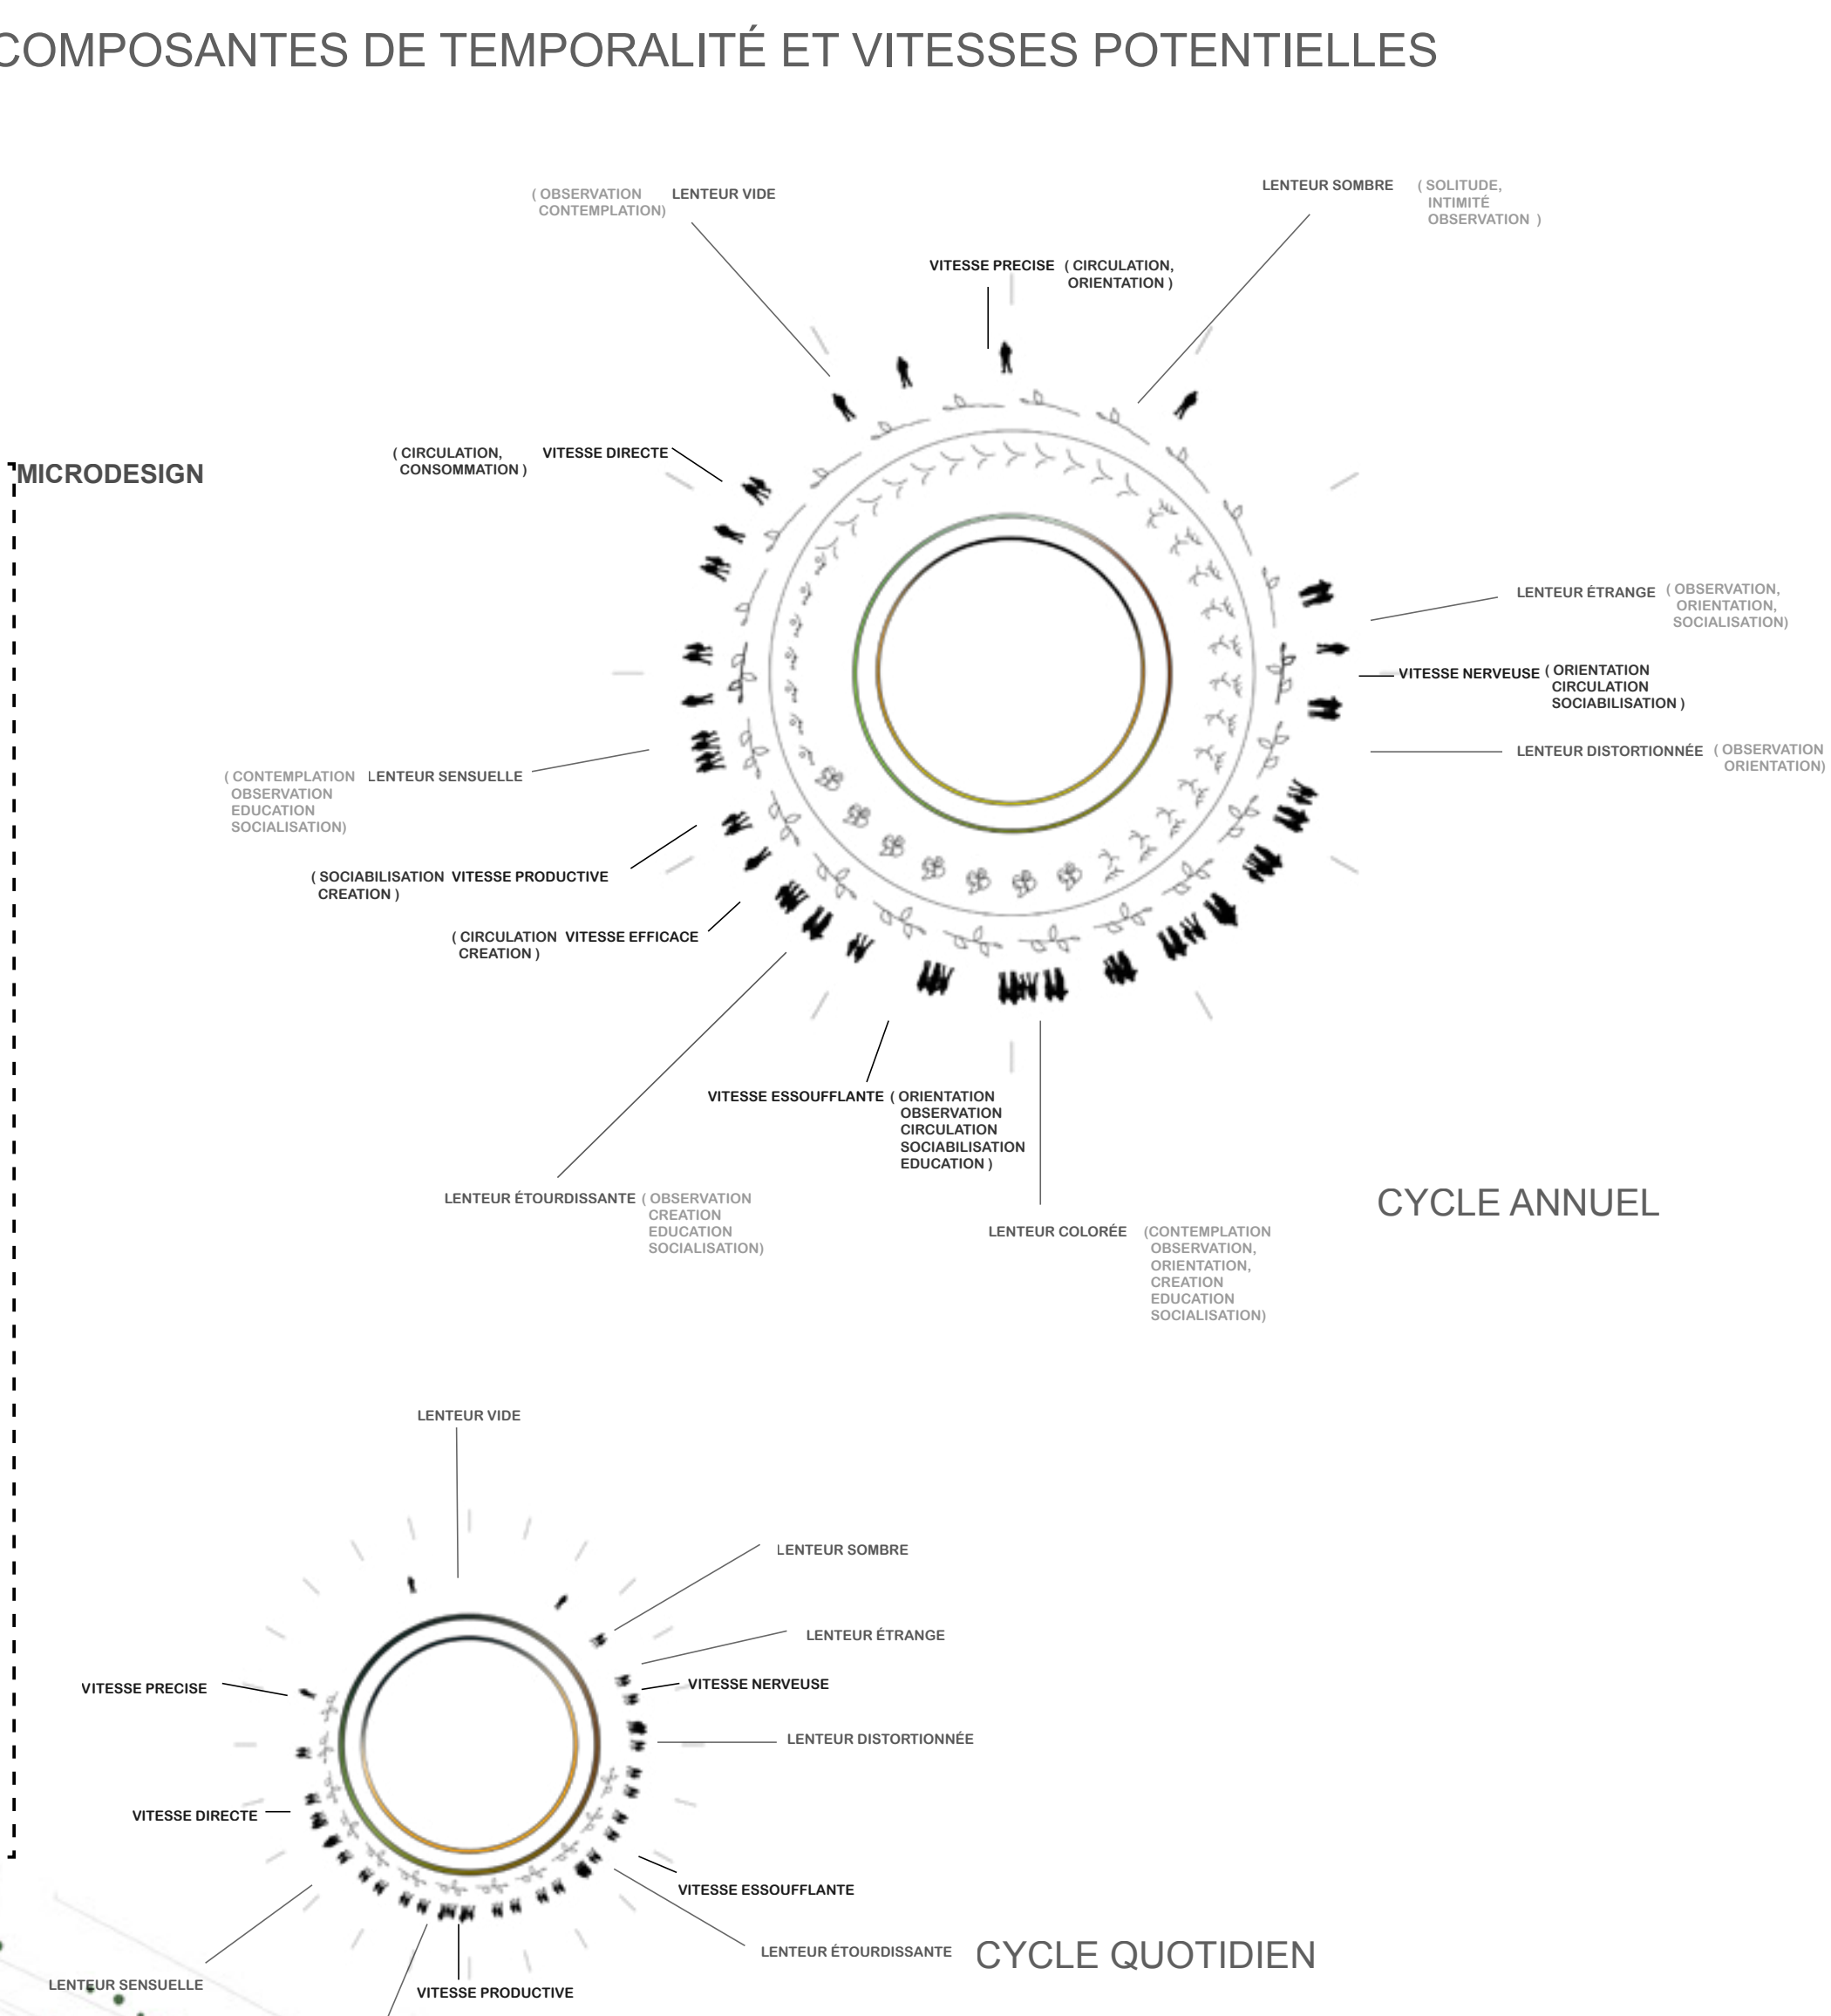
COMPOSANTES DE TEMPORALITÉ ET VITESSES POTENTIELLES

MICRODESIGN

( OBSERVATION CONTEMPLATION) LENTEUR VIDE

LENTEUR SOMBRE ( SOLITUDE, INTIMITÉ OBSERVATION )

VITESSE PRECISE ( CIRCULATION, ORIENTATION )

( CIRCULATION, CONSOMMATION ) VITESSE DIRECTE

LENTEUR ÉTRANGE ( OBSERVATION, ORIENTATION, SOCIALISATION)

VITESSE NERVEUSE ( ORIENTATION CIRCULATION SOCIABILISATION )

LENTEUR DISTORTIONNÉE ( OBSERVATION ORIENTATION)

( CONTEMPLATION OBSERVATION EDUCATION SOCIALISATION) LENTEUR SENSUELLE

( SOCIABILISATION CREATION ) VITESSE PRODUCTIVE

( CIRCULATION CREATION ) VITESSE EFFICACE

VITESSE ESSOUFFLANTE ( ORIENTATION OBSERVATION CIRCULATION SOCIABILISATION EDUCATION )

LENTEUR ÉTOURDISSANTE ( OBSERVATION CREATION EDUCATION SOCIALISATION)

LENTEUR COLORÉE (CONTEMPLATION OBSERVATION, ORIENTATION, CREATION EDUCATION SOCIALISATION)

CYCLE ANNUEL

LENTEUR VIDE

LENTEUR SOMBRE

LENTEUR ÉTRANGE

VITESSE PRECISE

VITESSE NERVEUSE

LENTEUR DISTORTIONNÉE

VITESSE DIRECTE

VITESSE ESSOUFFLANTE

LENTEUR ÉTOURDISSANTE

CYCLE QUOTIDIEN

LENTEUR SENSUELLE

VITESSE PRODUCTIVE